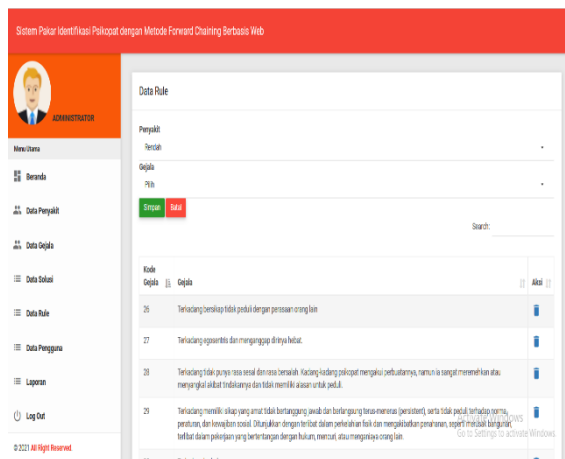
Sistem Pakar Identifikasi Psikopat dengan Metode Forward Chaining Berbasis Web

ADMINISTRATOR

Menu Utama

Beranda

Data Penyakit

Data Gejala

Data Solusi

Data Rule

Data Pengguna

Laporan

Log Out

© 2021 All Right Reserved

Data Rule

Penyakit

Rendah

Gejala

Pilih

Simpan Batal

Search:

| Kode Gejala | Gejala | Aksi |
|---|---|---|
| 26 | Terkadang bersikap tidak peduli dengan perasaan orang lain | |
| 27 | Terkadang egosentris dan menganggap dirinya hebat. | |
| 28 | Terkadang tidak punya rasa sesal dan rasa bersalah. Kadang-kadang psikopat mengakui perbuatannya, namun ia sangat meremehkan atau menyangkal akibat tindakannya dan tidak memiliki alasan untuk peduli. | |
| 29 | Terkadang memiliki sikap yang amat tidak bertanggung jawab dan berlangsung terus-menerus (persistent), serta tidak peduli terhadap norma, peraturan, dan kewajiban sosial. Ditunjukkan dengan terlibat dalam perkelahian fisik dan mengakibatkan penahanan, seperti merusak bangunan, terlibat dalam pekerjaan yang bertentangan dengan hukum, mencuri, atau menganiaya orang lain. | |

Activate Windows
Go to Settings to activate Windows.